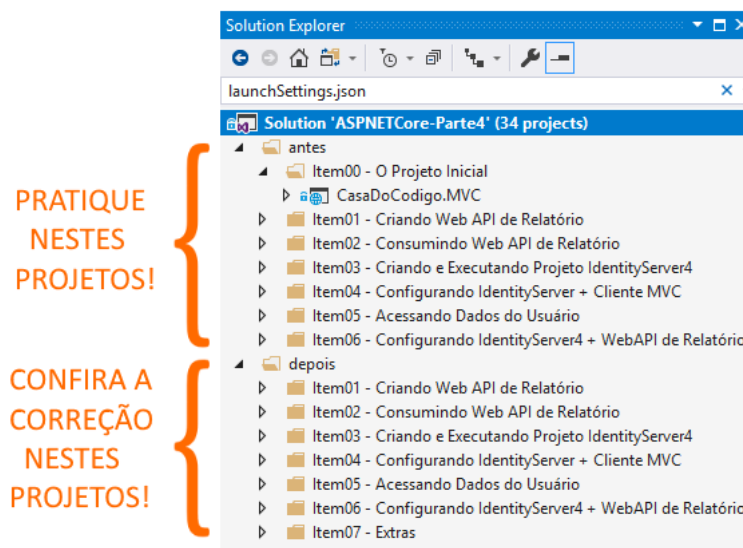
PRATIQUE NESTES PROJETOS!

CONFIRA A CORREÇÃO NESTES PROJETOS!

Solution Explorer

launchSettings.json

Solution 'ASPNETCore-Parte4' (34 projects)

antes

Item00 - O Projeto Inicial

CasaDoCodigo.MVC

Item01 - Criando Web API de Relatório

Item02 - Consumindo Web API de Relatório

Item03 - Criando e Executando Projeto IdentityServer4

Item04 - Configurando IdentityServer + Cliente MVC

Item05 - Acessando Dados do Usuário

Item06 - Configurando IdentityServer4 + WebAPI de Relatór

depois

Item01 - Criando Web API de Relatório

Item02 - Consumindo Web API de Relatório

Item03 - Criando e Executando Projeto IdentityServer4

Item04 - Configurando IdentityServer + Cliente MVC

Item05 - Acessando Dados do Usuário

Item06 - Configurando IdentityServer4 + WebAPI de Relatór

Item07 - Extras